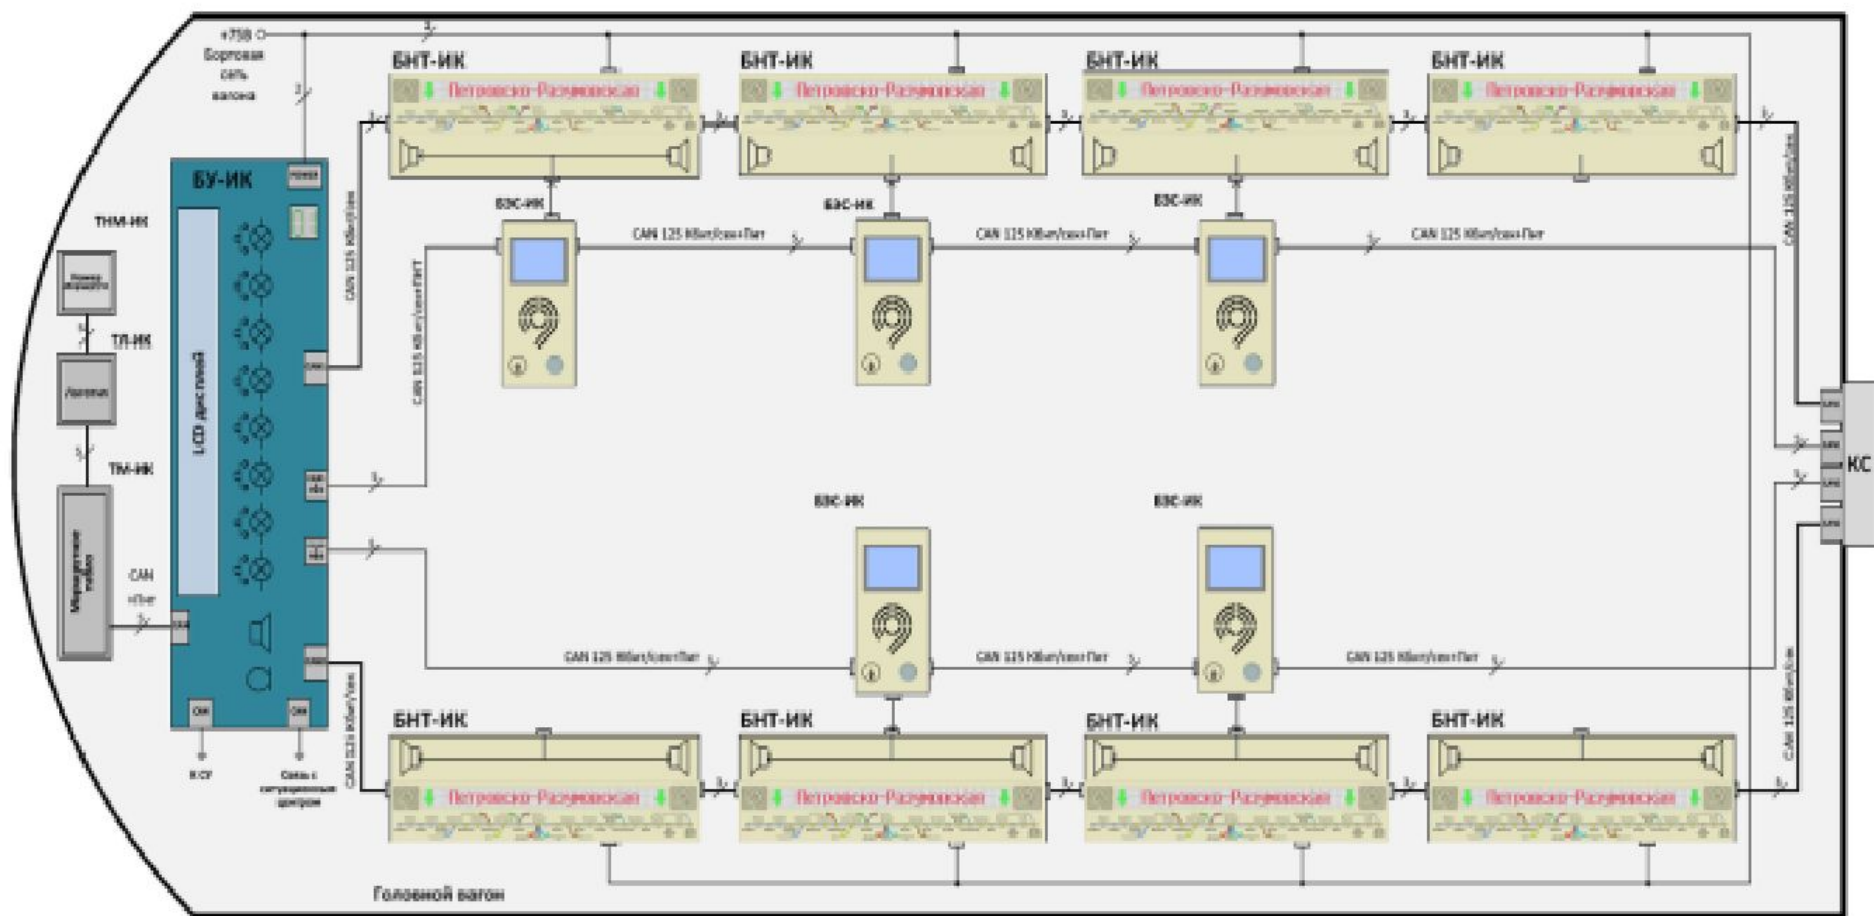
+75В
Бортовая сеть вагона

БНТ-ИК
Петровско-Разумовская

БНТ-ИК
Петровско-Разумовская

БНТ-ИК
Петровско-Разумовская

БНТ-ИК
Петровско-Разумовская

БУ-ИК

ТНМ-ИК
ТЛ-ИК
ТМ-ИК

LCD дисплей

CAN 125 Кбит/сек

CAN 125 Кбит/сек+ПИТ

CAN
+Пит

БЭС-ИК
БЭС-ИК
БЭС-ИК

CAN 125 Кбит/сек+Пит
CAN 125 Кбит/сек+Пит
CAN 125 Кбит/сек+Пит

CAN 125 Кбит/сек

КС

БЭС-ИК
БЭС-ИК

CAN 125 Кбит/сек+Пит
CAN 125 Кбит/сек+Пит
CAN 125 Кбит/сек+Пит

CAN 125 Кбит/сек

CAN 125 Кбит/сек

БНТ-ИК
Петровско-Разумовская

БНТ-ИК
Петровско-Разумовская

БНТ-ИК
Петровско-Разумовская

БНТ-ИК
Петровско-Разумовская

К СУ
Связь с ситуационным центром

Головной вагон